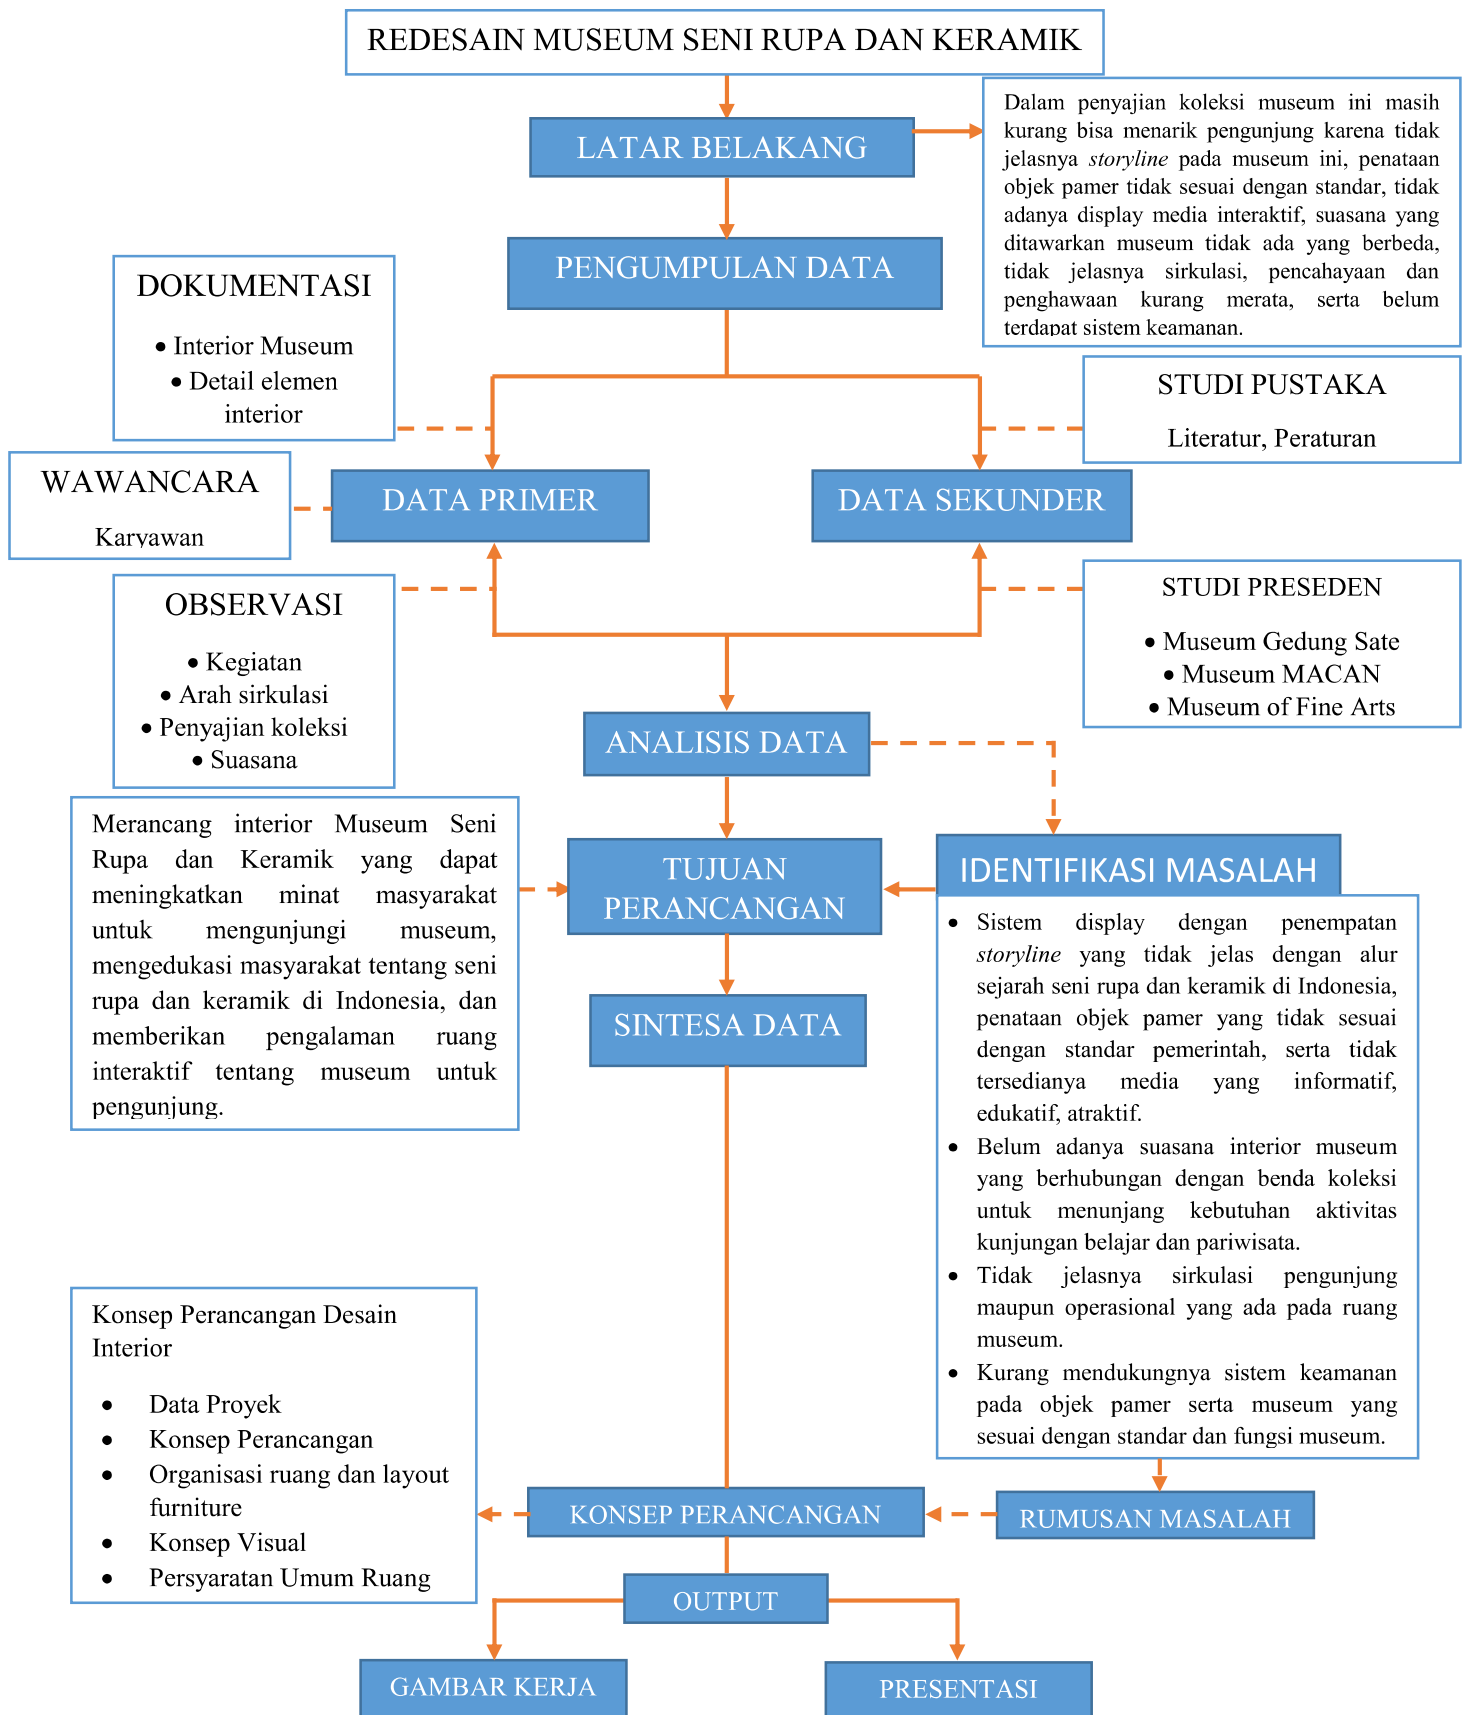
REDESAIN MUSEUM SENI RUPA DAN KERAMIK

LATAR BELAKANG

Dalam penyajian koleksi museum ini masih kurang bisa menarik pengunjung karena tidak jelasnya *storyline* pada museum ini, penataan objek pamer tidak sesuai dengan standar, tidak adanya display media interaktif, suasana yang ditawarkan museum tidak ada yang berbeda, tidak jelasnya sirkulasi, pencahayaan dan penghawaan kurang merata, serta belum terdapat sistem keamanan.

PENGUMPULAN DATA

DOKUMENTASI
• Interior Museum
• Detail elemen interior

STUDI PUSTAKA
Literatur, Peraturan

WAWANCARA
Karyawan

DATA PRIMER

DATA SEKUNDER

OBSERVASI
• Kegiatan
• Arah sirkulasi
• Penyajian koleksi
• Suasana

STUDI PRESEDEN
• Museum Gedung Sate
• Museum MACAN
• Museum of Fine Arts

ANALISIS DATA

Merancang interior Museum Seni Rupa dan Keramik yang dapat meningkatkan minat masyarakat untuk mengunjungi museum, mengedukasi masyarakat tentang seni rupa dan keramik di Indonesia, dan memberikan pengalaman ruang interaktif tentang museum untuk pengunjung.

TUJUAN PERANCANGAN

IDENTIFIKASI MASALAH
• Sistem display dengan penempatan *storyline* yang tidak jelas dengan alur sejarah seni rupa dan keramik di Indonesia, penataan objek pamer yang tidak sesuai dengan standar pemerintah, serta tidak tersedianya media yang informatif, edukatif, atraktif.
• Belum adanya suasana interior museum yang berhubungan dengan benda koleksi untuk menunjang kebutuhan aktivitas kunjungan belajar dan pariwisata.
• Tidak jelasnya sirkulasi pengunjung maupun operasional yang ada pada ruang museum.
• Kurang mendukungnya sistem keamanan pada objek pamer serta museum yang sesuai dengan standar dan fungsi museum.

SINTESA DATA

Konsep Perancangan Desain Interior
• Data Proyek
• Konsep Perancangan
• Organisasi ruang dan layout furniture
• Konsep Visual
• Persyaratan Umum Ruang

KONSEP PERANCANGAN

RUMUSAN MASALAH

OUTPUT

GAMBAR KERJA

PRESENTASI